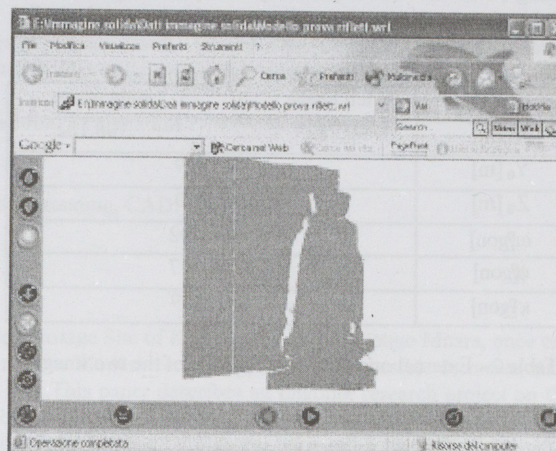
E:\Immagine solida\Dati immagine solida\Modello prova riflett.wrl

File Modifica Visualizza Preferiti Strumenti ?

Indietro Cerca Preferiti Multimedia

Indirizzo E:\Immagine solida\Dati immagine solida\Modello prova riflett.wrl Vai

Google Cerca nel Web PageRank

Operazione completata

Risorse del computer